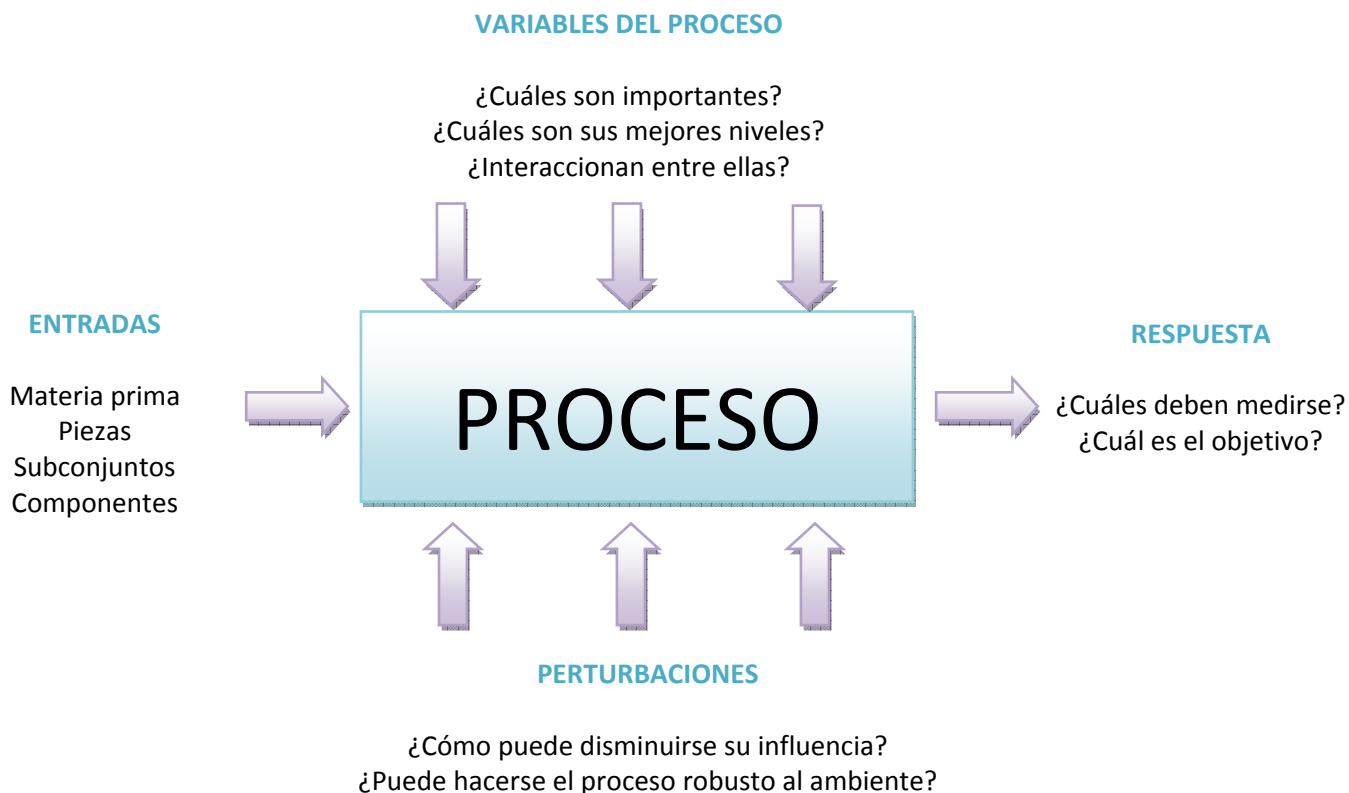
VARIABLES DEL PROCESO

¿Cuáles son importantes?
¿Cuáles son sus mejores niveles?
¿Interaccionan entre ellas?

ENTRADAS

Materia prima
Piezas
Subconjuntos
Componentes

PROCESO

RESPUESTA

¿Cuáles deben medirse?
¿Cuál es el objetivo?

PERTURBACIONES

¿Cómo puede disminuirse su influencia?
¿Puede hacerse el proceso robusto al ambiente?